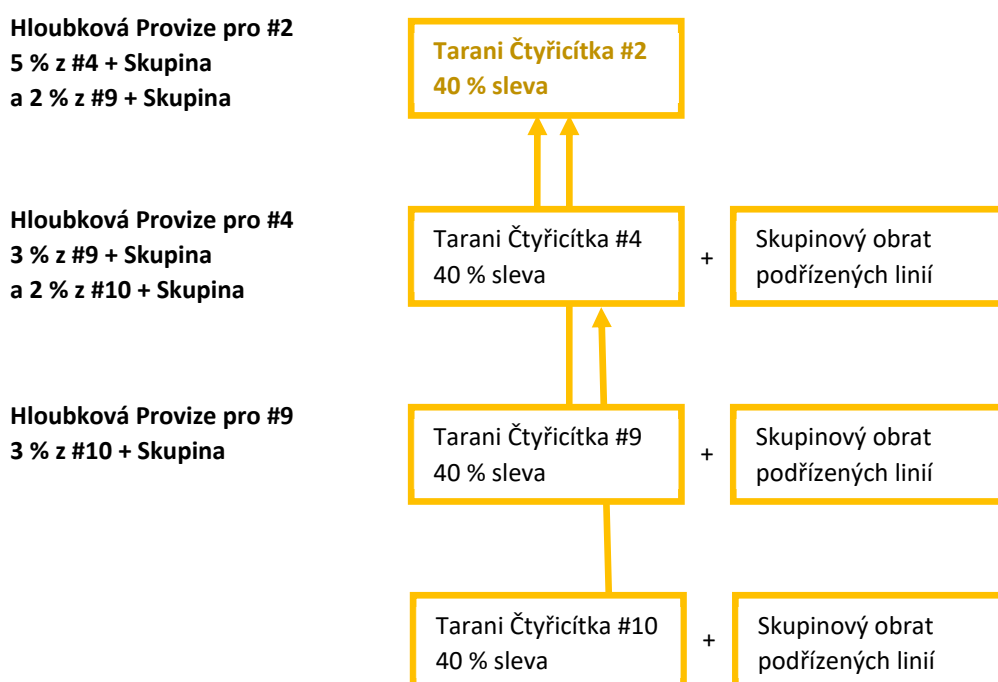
**Hloubková Provize pro #2**
**5 % z #4 + Skupina**
**a 2 % z #9 + Skupina**

**Tarani Čtyřicítka #2**
**40 % sleva**

**Hloubková Provize pro #4**
**3 % z #9 + Skupina**
**a 2 % z #10 + Skupina**

Tarani Čtyřicítka #4
40 % sleva

+

Skupinový obrat
podřízených linií

**Hloubková Provize pro #9**
**3 % z #10 + Skupina**

Tarani Čtyřicítka #9
40 % sleva

+

Skupinový obrat
podřízených linií

Tarani Čtyřicítka #10
40 % sleva

+

Skupinový obrat
podřízených linií